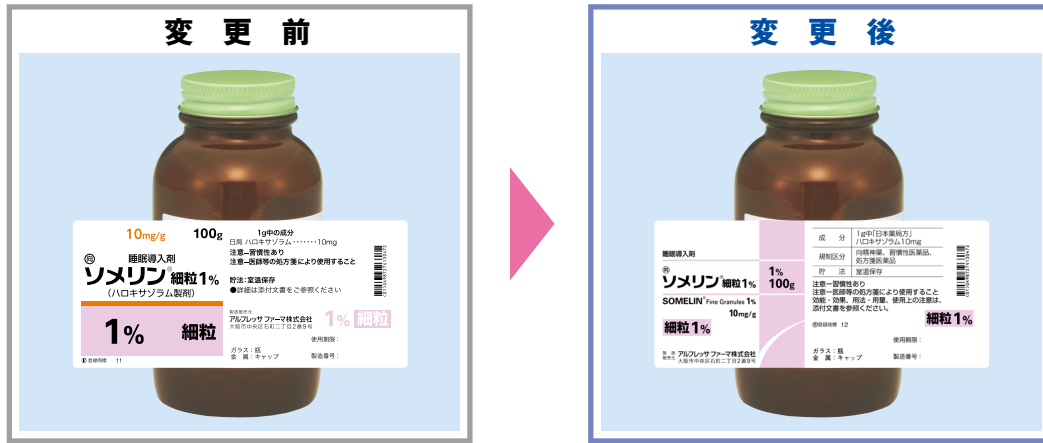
変　更　前

10mg/g　100g
睡眠導入剤
ソメリン 細粒1%
（ハロキサゾラム製剤）
1%　細粒

1g中の成分
日局 ハロキサゾラム・・・・・・・10mg
注意―習慣性あり
注意―医師等の処方箋により使用すること
貯法：室温保存
●詳細は添付文書をご参照ください

製造販売元
アルフレッサ ファーマ株式会社
大阪市中央区石町二丁目2番9号
1%　細粒
使用期限：
ガラス：瓶
金　属：キャップ
製造番号：
登録商標　11

変　更　後

睡眠導入剤
ソメリン 細粒1%
SOMELIN Fine Granules 1%
10mg/g
細粒1%
製造販売元 アルフレッサ ファーマ株式会社
大阪市中央区石町二丁目2番9号

1%
100g

| 成　分 | 1g中「日本薬局方」ハロキサゾラム10mg |
|---|---|
| 規制区分 | 向精神薬、習慣性医薬品、処方箋医薬品 |
| 貯　法 | 室温保存 |

注意―習慣性あり
注意―医師等の処方箋により使用すること
効能・効果、用法・用量、使用上の注意は、添付文書を参照ください。
登録商標　12
細粒1%
使用期限：
ガラス：瓶
金　属：キャップ
製造番号：